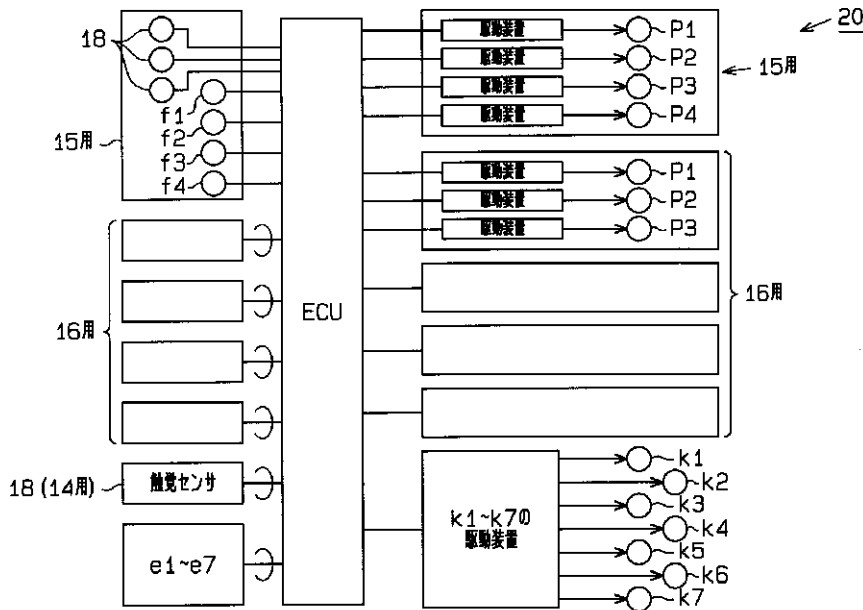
20

18

15用

f1
f2
f3
f4

16用

18 (14用)

触覚センサ

e1~e7

ECU

駆動装置
駆動装置
駆動装置
駆動装置

P1
P2
P3
P4

15用

駆動装置
駆動装置
駆動装置

P1
P2
P3

16用

k1~k7の
駆動装置

k1
k2
k3
k4
k5
k6
k7